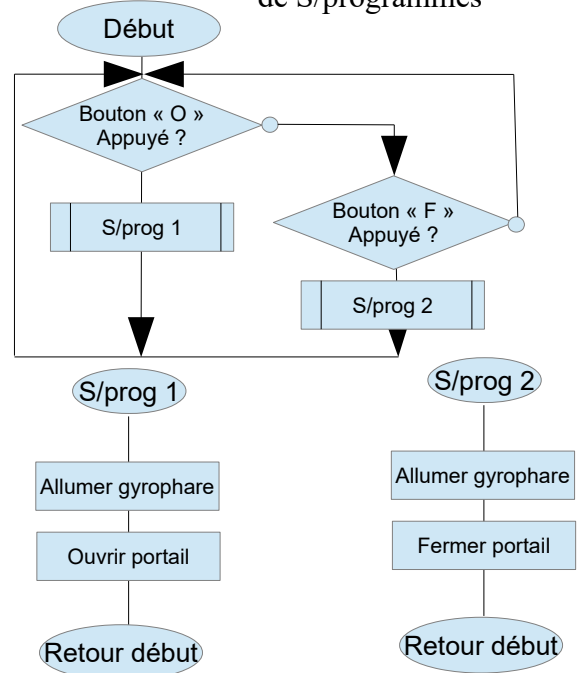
de S/programmes

Début

Bouton « O » Appuyé ?

S/prog 1

Bouton « F » Appuyé ?

S/prog 2

S/prog 1

Allumer gyrophare

Ouvrir portail

Retour début

S/prog 2

Allumer gyrophare

Fermer portail

Retour début